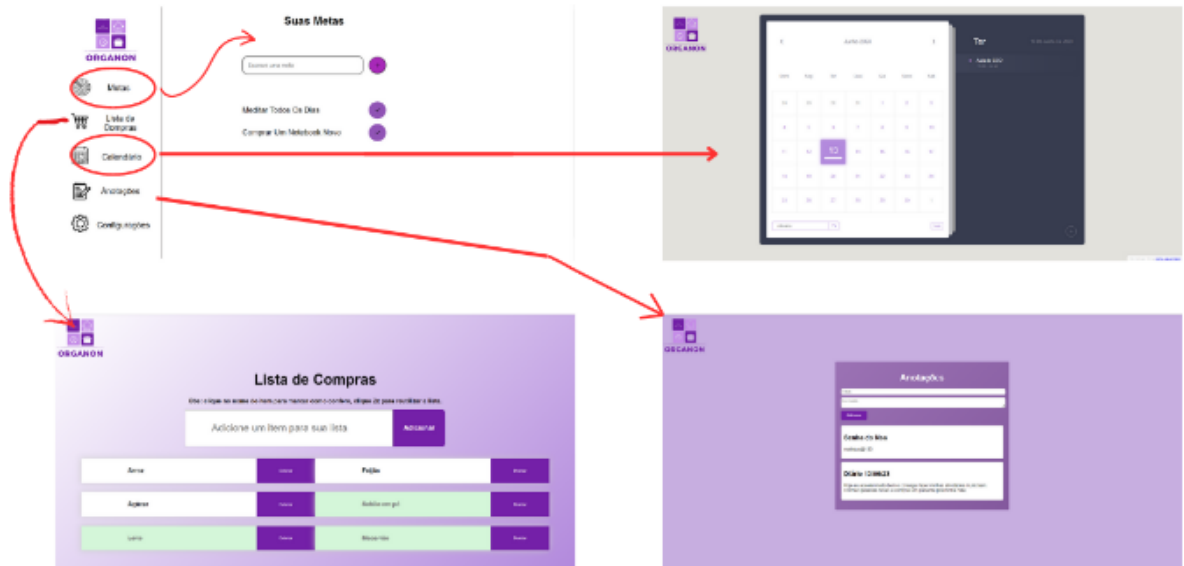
ORGANON

Metas

Lista de Compras

Calendário

Anotações

Configurações

Suas Metas

Escreva uma meta

Meditar Todos Os Dias

Comprar Um Notebook Novo

ORGANON

Ter

12

ORGANON

Lista de Compras

Dica: clique no nome do item para marcar como comprado, clique 2x para reordenar a lista.

Adicione um item para sua lista

Adicionar

| Arroz | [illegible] | Feijão | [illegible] |
|---|---|---|---|
| Açúcar | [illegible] | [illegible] | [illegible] |
| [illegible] | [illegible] | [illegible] | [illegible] |

ORGANON

Anotações

Sonho do Mes

Diário 12/06/23